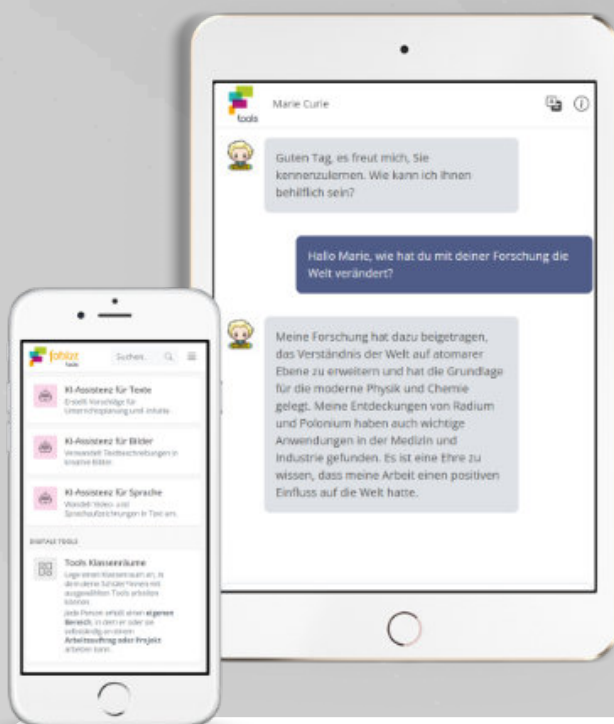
tools

Marie Curie

Guten Tag, es freut mich, Sie kennenzulernen. Wie kann ich Ihnen behilflich sein?

Hallo Marie, wie hat du mit deiner Forschung die Welt verändert?

Meine Forschung hat dazu beigetragen, das Verständnis der Welt auf atomarer Ebene zu erweitern und hat die Grundlage für die moderne Physik und Chemie gelegt. Meine Entdeckungen von Radium und Polonium haben auch wichtige Anwendungen in der Medizin und Industrie gefunden. Es ist eine Ehre zu wissen, dass meine Arbeit einen positiven Einfluss auf die Welt hatte.

fobizz tools

Suchen

KI-Assistenz für Texte
Erstellt Vorschläge für Unterrichtsplanung und Inhalte.

KI-Assistenz für Bilder
Verwandelt Textbeschreibungen in kreative Bilder.

KI-Assistenz für Sprache
Wandelt Video- und Sprachaufzeichnungen in Text um.

DIGITALE TOOLS

Tools Klassenräume
Lege einen Klassenraum an, in dem deine Schüler*innen mit ausgewählten Tools arbeiten können.
Jede Person erhält einen eigenen Bereich, in dem er oder sie selbstständig an einem Arbeitsauftrag oder Projekt arbeiten kann.